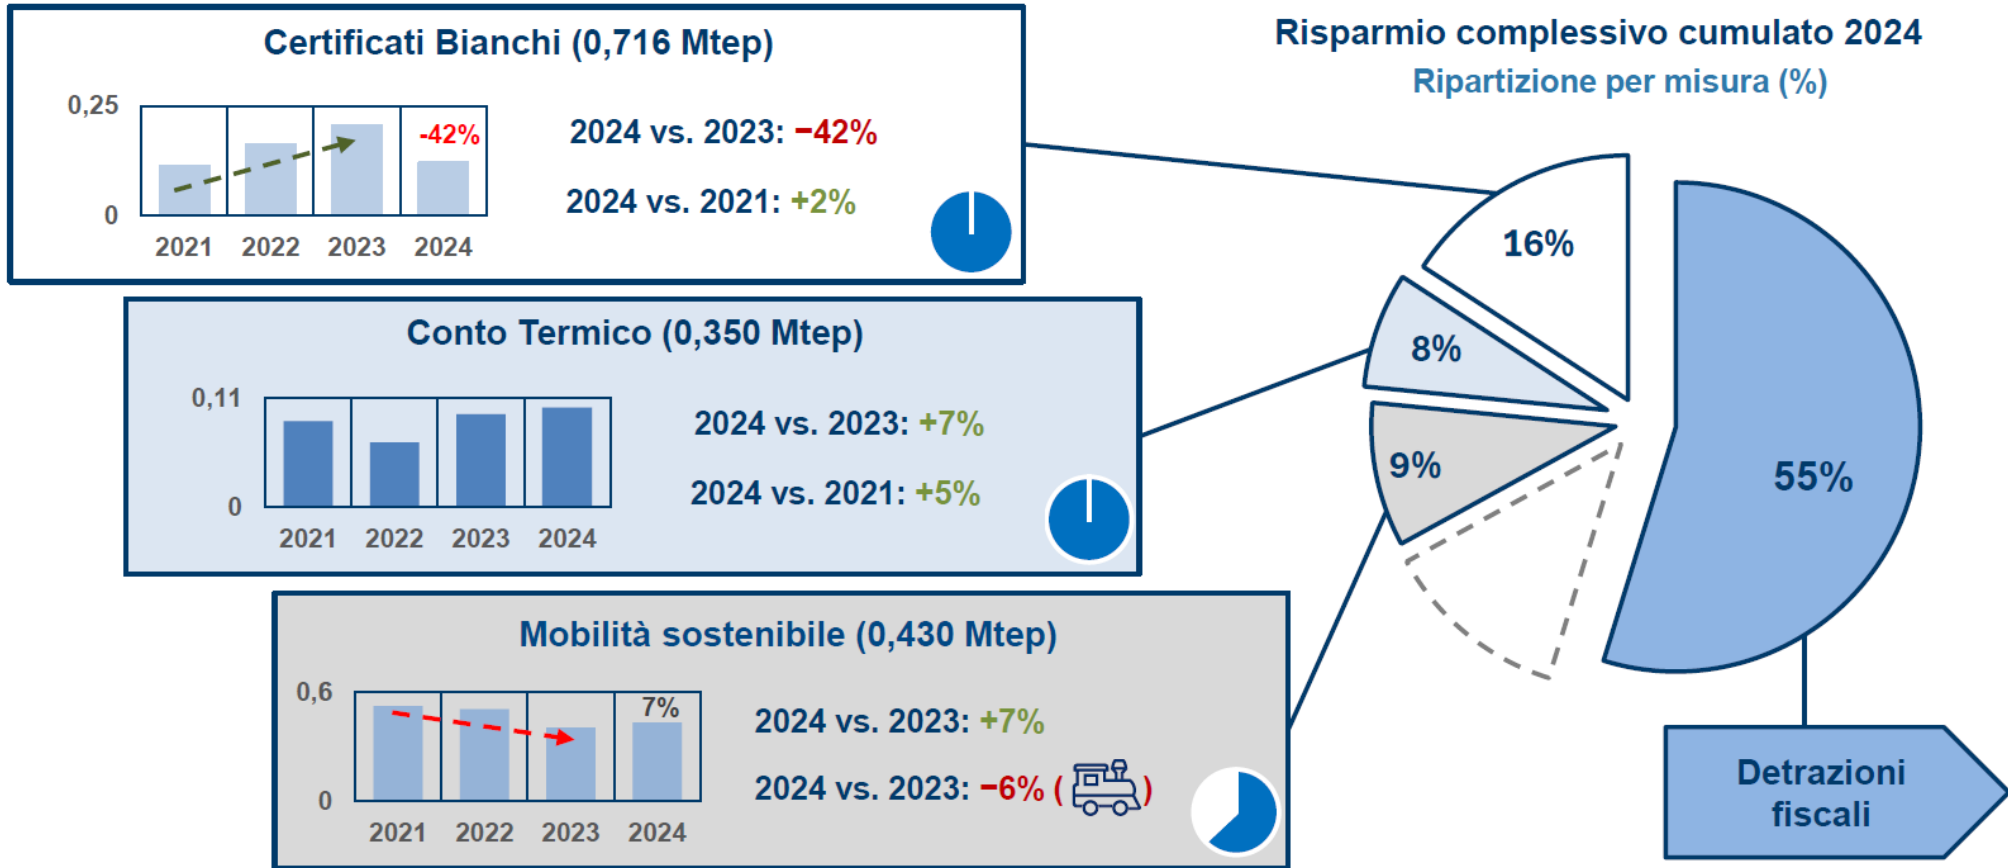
Certificati Bianchi (0,716 Mtep)

0,25
0
-42%
2021 2022 2023 2024

2024 vs. 2023: −42%
2024 vs. 2021: +2%

Risparmio complessivo cumulato 2024
Ripartizione per misura (%)

16%
8%
9%
55%

Conto Termico (0,350 Mtep)

0,11
0
2021 2022 2023 2024

2024 vs. 2023: +7%
2024 vs. 2021: +5%

Mobilità sostenibile (0,430 Mtep)

0,6
0
7%
2021 2022 2023 2024

2024 vs. 2023: +7%
2024 vs. 2023: −6% ( )

Detrazioni fiscali